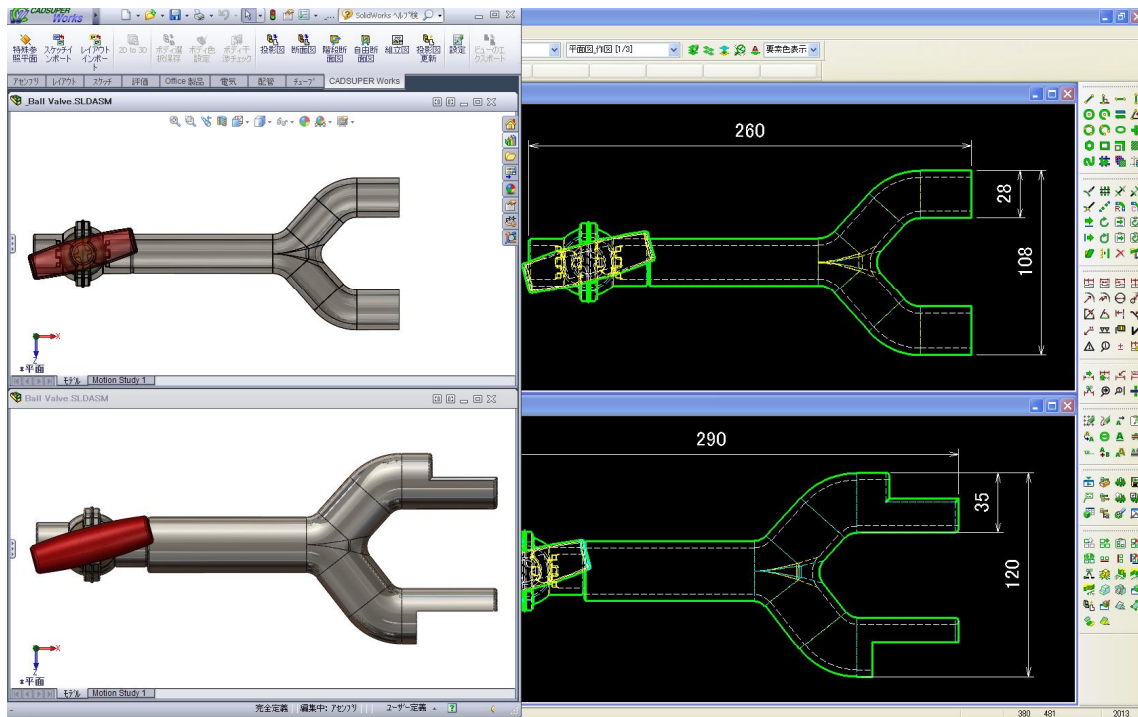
CADSUPER Works

SolidWorks ヘルプ検

特殊参照平面 スケッチサポート レイアウトインポート 2D to 3D ボディ連結保存 ボディ色設定 ボディチェック 投影図 断面図 階段断面図 自由断面図 組立図 投影図更新 設定 ビューのエクスポート

アセンブリ レイアウト スケッチ 評価 Office 製品 電気 配管 チューブ CADSUPER Works

Ball Valve.SLDASM

*平面

モデル Motion Study 1

Ball Valve.SLDASM

*平面

モデル Motion Study 1

完全定義 編集中: アセンブリ ユーザー定義

平面図_作図 [1/3]

要素色表示

260

28

108

290

35

120

380 481

2013